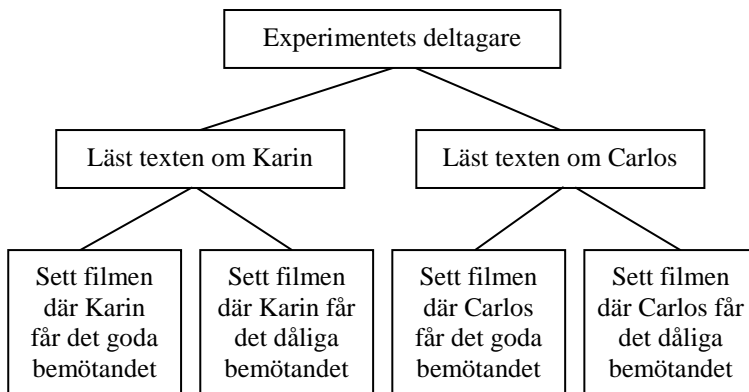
Experimentets deltagare

Läst texten om Karin

Läst texten om Carlos

Sett filmen där Karin får det goda bemötandet

Sett filmen där Karin får det dåliga bemötandet

Sett filmen där Carlos får det goda bemötandet

Sett filmen där Carlos får det dåliga bemötandet